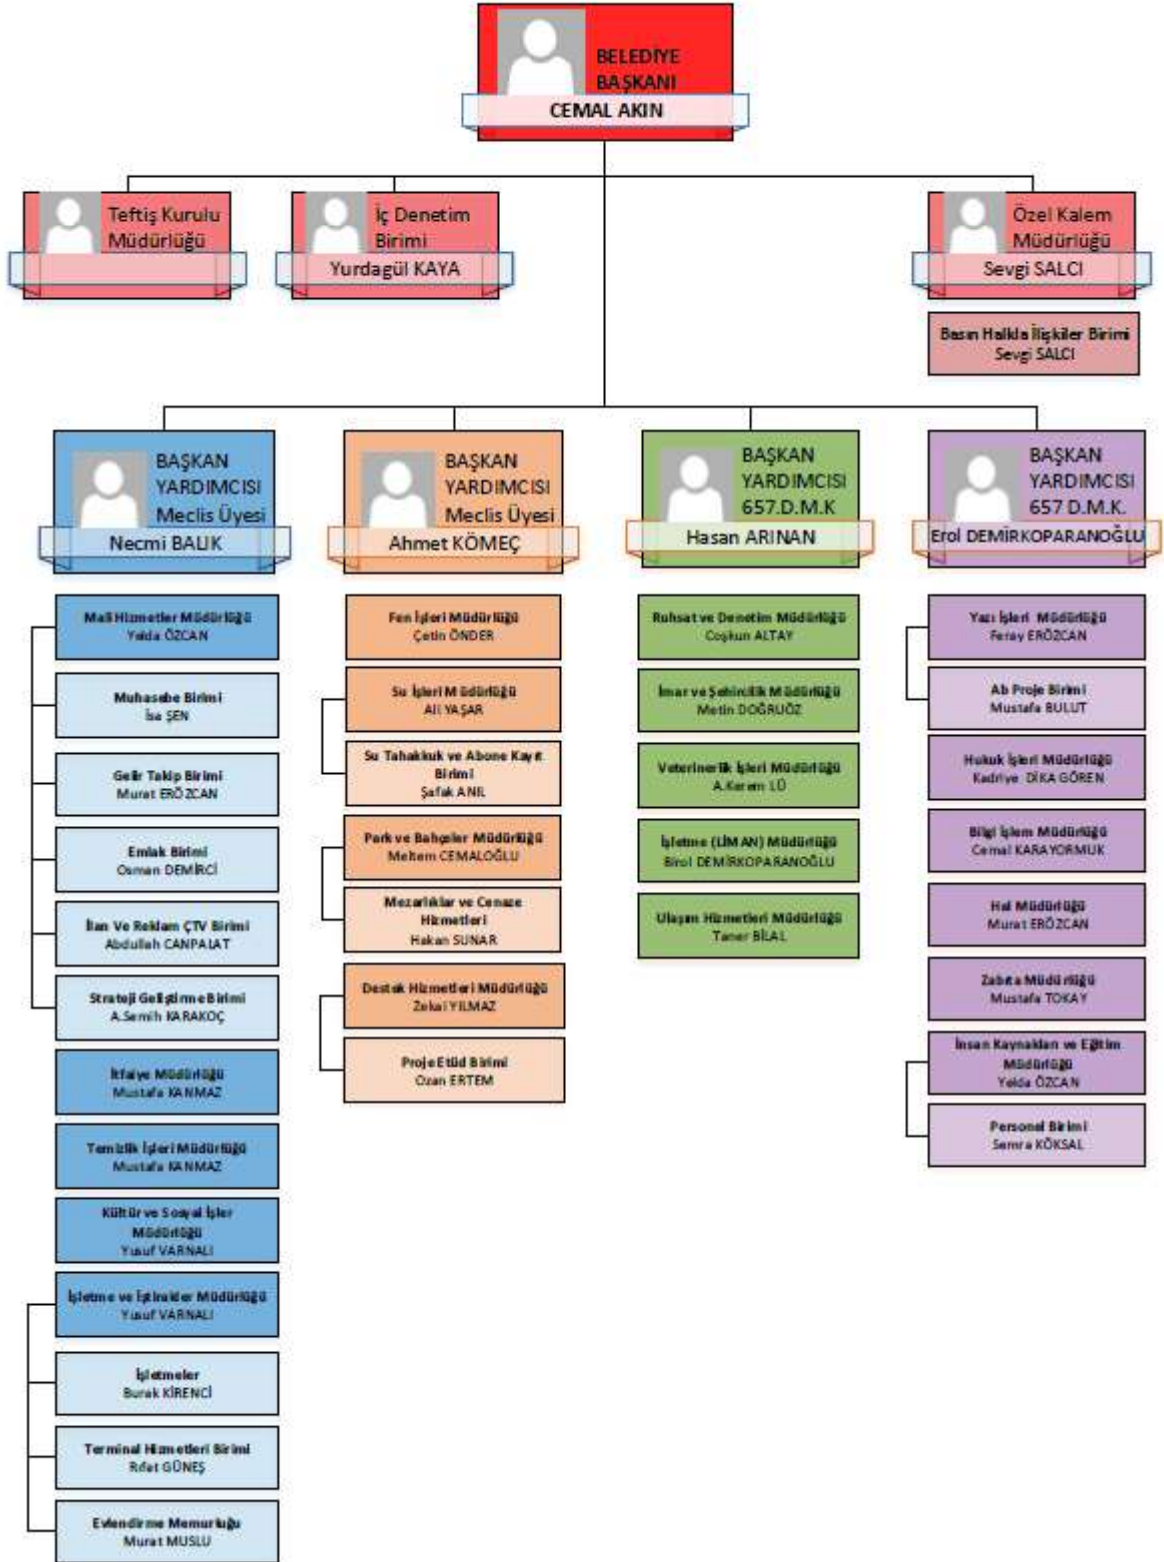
BELEDİYE BAŞKANI
CEMAL AKIN

Teftiş Kurulu Müdürlüğü

İç Denetim Birimi
Yurdagül KAYA

Özel Kalem Müdürlüğü
Sevgi SALCI

Basın Halkla İlişkiler Birimi
Sevgi SALCI

BAŞKAN YARDIMCISI Meclis Üyesi
Necmi BALIK

BAŞKAN YARDIMCISI Meclis Üyesi
Ahmet KÖMEÇ

BAŞKAN YARDIMCISI 657.D.M.K
Hasan ARINAN

BAŞKAN YARDIMCISI 657 D.M.K.
Erol DEMİRKOPARANOĞLU

Mali Hizmetler Müdürlüğü
Yelda ÖZCAN

Muhasebe Birimi
İsa ŞEN

Gelir Takip Birimi
Murat ERÖZCAN

Emlak Birimi
Osman DEMİRCİ

İlan Ve Reklam ÇTV Birimi
Abdullah CANPALAT

Strateji Geliştirme Birimi
A.Semih KARAKOÇ

İtfaiye Müdürlüğü
Mustafa KANMAZ

Temizlik İşleri Müdürlüğü
Mustafa KANMAZ

Kültür ve Sosyal İşler Müdürlüğü
Yusuf VARNALI

İşletme ve İştirakler Müdürlüğü
Yusuf VARNALI

İşletmeler
Burak KİRENCİ

Terminal Hizmetleri Birimi
Rıfat GÜNEŞ

Evlendirme Memurluğu
Murat MUSLU

Fen İşleri Müdürlüğü
Çetin ÖNDER

Su İşleri Müdürlüğü
Ali YAŞAR

Su Tahakkuk ve Abone Kayıt Birimi
Şafak ANIL

Park ve Bahçeler Müdürlüğü
Meltem CEMALOĞLU

Mezarlıklar ve Cenaze Hizmetleri
Hakan SUNAR

Destek Hizmetleri Müdürlüğü
Zekai YILMAZ

Proje Etüd Birimi
Ozan ERTEM

Ruhsat ve Denetim Müdürlüğü
Coşkun ALTAY

İmar ve Şehircilik Müdürlüğü
Metin DOĞRUÖZ

Veterinerlik İşleri Müdürlüğü
A.Kerem LÜ

İşletme (LİMAN) Müdürlüğü
Birol DEMİRKOPARANOĞLU

Ulaşım Hizmetleri Müdürlüğü
Taner BİLAL

Yazı İşleri Müdürlüğü
Feray ERÖZCAN

Ab Proje Birimi
Mustafa BULUT

Hukuk İşleri Müdürlüğü
Kadriye DİKA GÖREN

Bilgi İşlem Müdürlüğü
Cemal KARAYORMUK

Hal Müdürlüğü
Murat ERÖZCAN

Zabıta Müdürlüğü
Mustafa TOKAY

İnsan Kaynakları ve Eğitim Müdürlüğü
Yelda ÖZCAN

Personel Birimi
Semra KÖKSAL